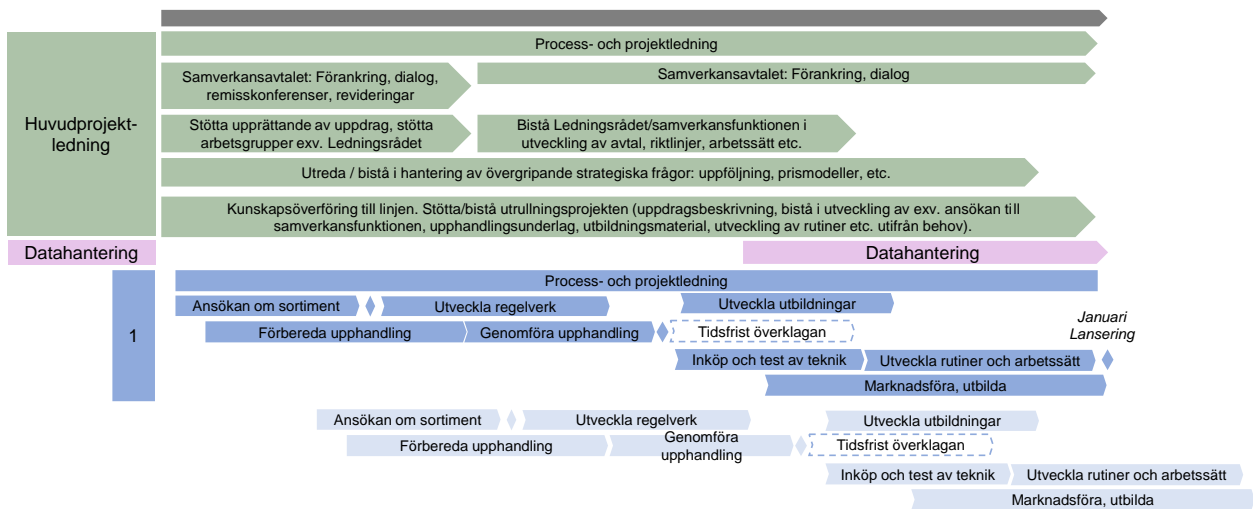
Huvudprojektledning

Process- och projektledning

Samverkansavtalet: Förankring, dialog, remisskonferenser, revideringar

Samverkansavtalet: Förankring, dialog

Stötta upprättande av uppdrag, stötta arbetsgrupper exv. Ledningsrådet

Bistå Ledningsrådet/samverkansfunktionen i utveckling av avtal, riktlinjer, arbetssätt etc.

Utreda / bistå i hantering av övergripande strategiska frågor: uppföljning, prismodeller, etc.

Kunskapsöverföring till linjen. Stötta/bistå utrullningsprojekten (uppdragsbeskrivning, bistå i utveckling av exv. ansökan till samverkansfunktionen, upphandlingsunderlag, utbildningsmaterial, utveckling av rutiner etc. utifrån behov).

Datahantering

Datahantering

1

Process- och projektledning

Ansökan om sortiment

Utveckla regelverk

Utveckla utbildningar

Förbereda upphandling

Genomföra upphandling

Tidsfrist överklagan

Januari Lansering

Inköp och test av teknik

Utveckla rutiner och arbetssätt

Marknadsföra, utbilda

Ansökan om sortiment

Utveckla regelverk

Utveckla utbildningar

Förbereda upphandling

Genomföra upphandling

Tidsfrist överklagan

Inköp och test av teknik

Utveckla rutiner och arbetssätt

Marknadsföra, utbilda